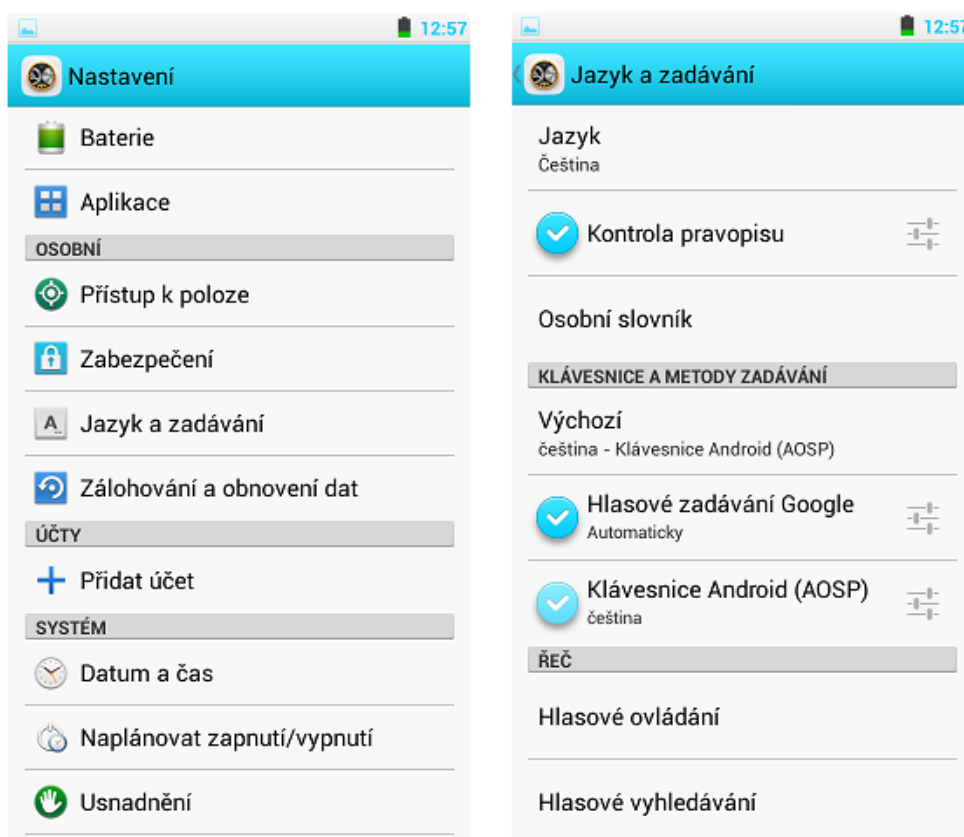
12:57

Nastavení

Baterie

Aplikace

OSOBNÍ

Přístup k poloze

Zabezpečení

Jazyk a zadávání

Zálohování a obnovení dat

ÚČTY

Přidat účet

SYSTÉM

Datum a čas

Naplánovat zapnutí/vypnutí

Usnadnění

12:5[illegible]

Jazyk a zadávání

Jazyk
Čeština

Kontrola pravopisu

Osobní slovník

KLÁVESNICE A METODY ZADÁVÁNÍ

Výchozí
čeština - Klávesnice Android (AOSP)

Hlasové zadávání Google
Automaticky

Klávesnice Android (AOSP)
čeština

ŘEČ

Hlasové ovládání

Hlasové vyhledávání